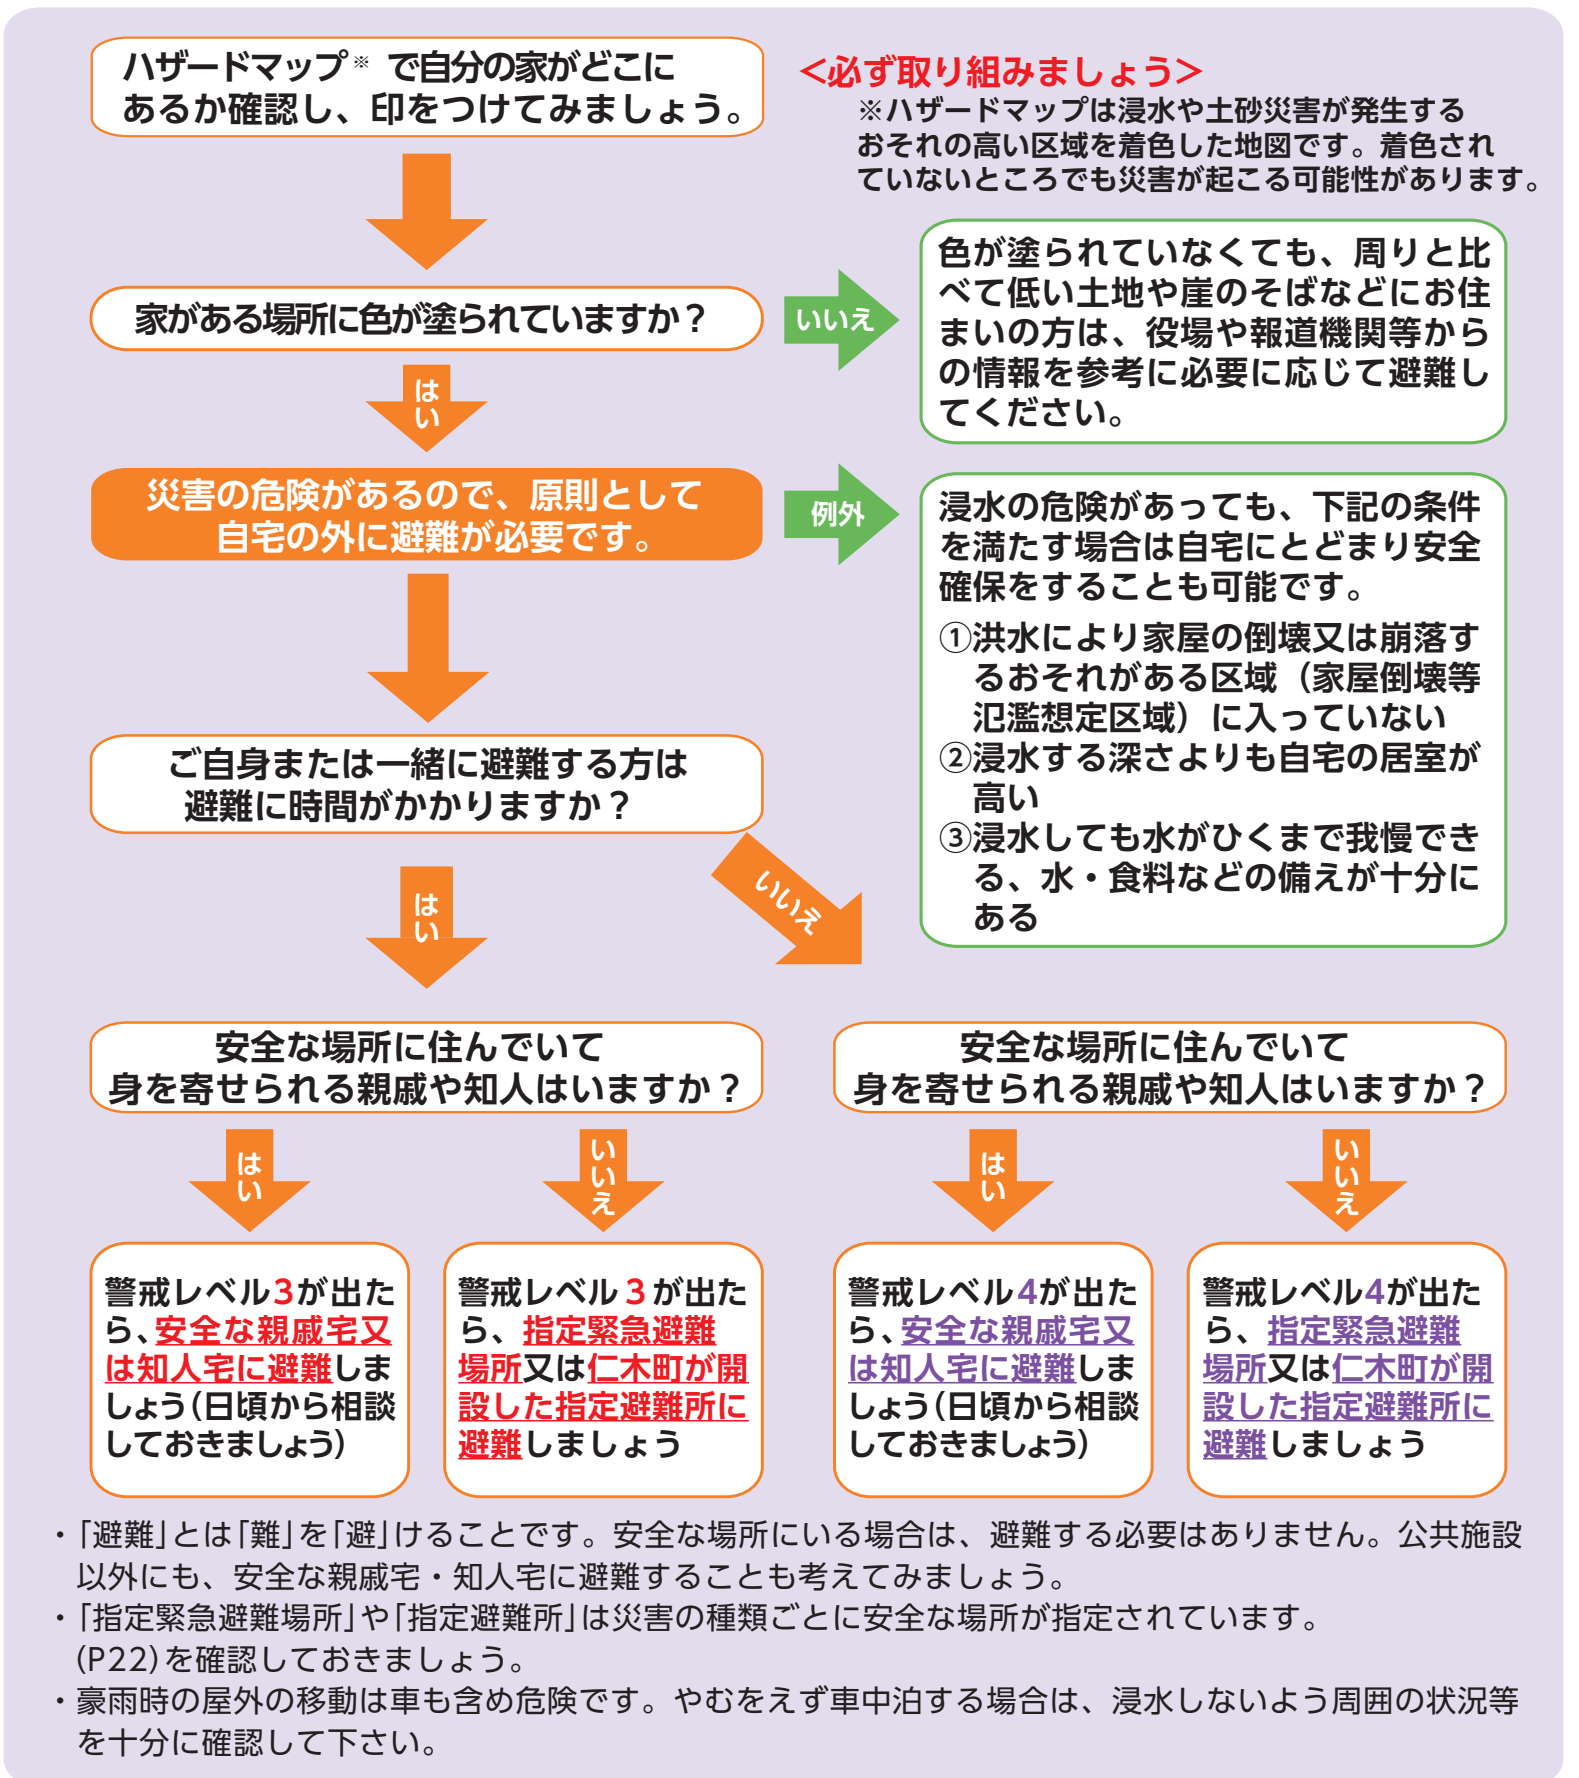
ハザードマップ※ で自分の家がどこにあるか確認し、印をつけてみましょう。

<必ず取り組みましょう>
※ハザードマップは浸水や土砂災害が発生するおそれの高い区域を着色した地図です。着色されていないところでも災害が起こる可能性があります。

家がある場所に色が塗られていますか？

いいえ

色が塗られていなくても、周りと比べて低い土地や崖のそばなどにお住まいの方は、役場や報道機関等からの情報を参考に必要に応じて避難してください。

はい

災害の危険があるので、原則として自宅の外に避難が必要です。

例外

浸水の危険があっても、下記の条件を満たす場合は自宅にとどまり安全確保をすることも可能です。
①洪水により家屋の倒壊又は崩落するおそれがある区域（家屋倒壊等氾濫想定区域）に入っていない
②浸水する深さよりも自宅の居室が高い
③浸水しても水がひくまで我慢できる、水・食料などの備えが十分にある

ご自身または一緒に避難する方は避難に時間がかかりますか？

はい

いいえ

安全な場所に住んでいて身を寄せられる親戚や知人はいますか？

安全な場所に住んでいて身を寄せられる親戚や知人はいますか？

はい

いいえ

はい

いいえ

警戒レベル3が出たら、安全な親戚宅又は知人宅に避難しましょう（日頃から相談しておきましょう）

警戒レベル3が出たら、指定緊急避難場所又は仁木町が開設した指定避難所に避難しましょう

警戒レベル4が出たら、安全な親戚宅又は知人宅に避難しましょう（日頃から相談しておきましょう）

警戒レベル4が出たら、指定緊急避難場所又は仁木町が開設した指定避難所に避難しましょう

・「避難」とは「難」を「避」けることです。安全な場所にいる場合は、避難する必要はありません。公共施設以外にも、安全な親戚宅・知人宅に避難することも考えてみましょう。
・「指定緊急避難場所」や「指定避難所」は災害の種類ごとに安全な場所が指定されています。(P22)を確認しておきましょう。
・豪雨時の屋外の移動は車も含め危険です。やむをえず車中泊する場合は、浸水しないよう周囲の状況等を十分に確認して下さい。